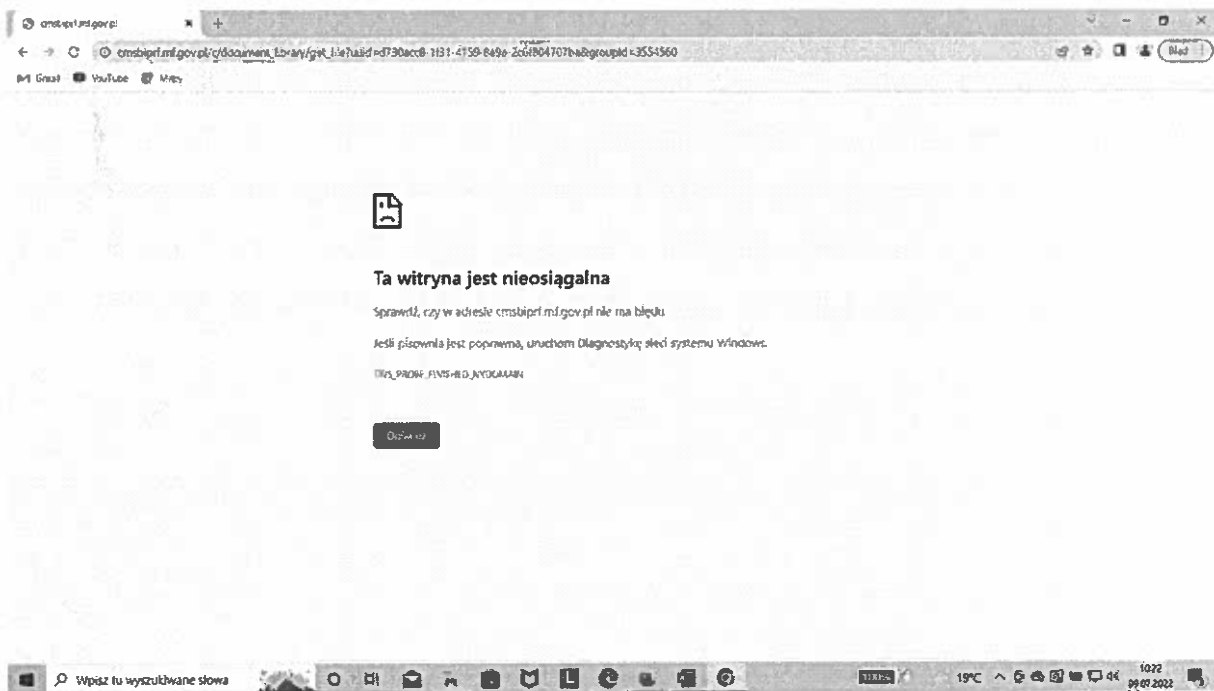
cmsbiprl.mf.gov.pl
×
+
cmsbiprl.mf.gov.pl/c/document_library/get_file?uuid=d730acc8-1f31-4159-849a-2c6f804707ba&groupId=3554560
Błąd
Gmail YouTube Mapy

Ta witryna jest nieosiągalna

Sprawdź, czy w adresie cmsbiprl.mf.gov.pl nie ma błędu.

Jeśli pisownia jest poprawna, uruchom Diagnostykę sieci systemu Windows.

DNS_PROBE_FINISHED_NXDOMAIN

Odśwież

Wpisz tu wyszukiwane słowa
19°C
10:22
09.07.2022